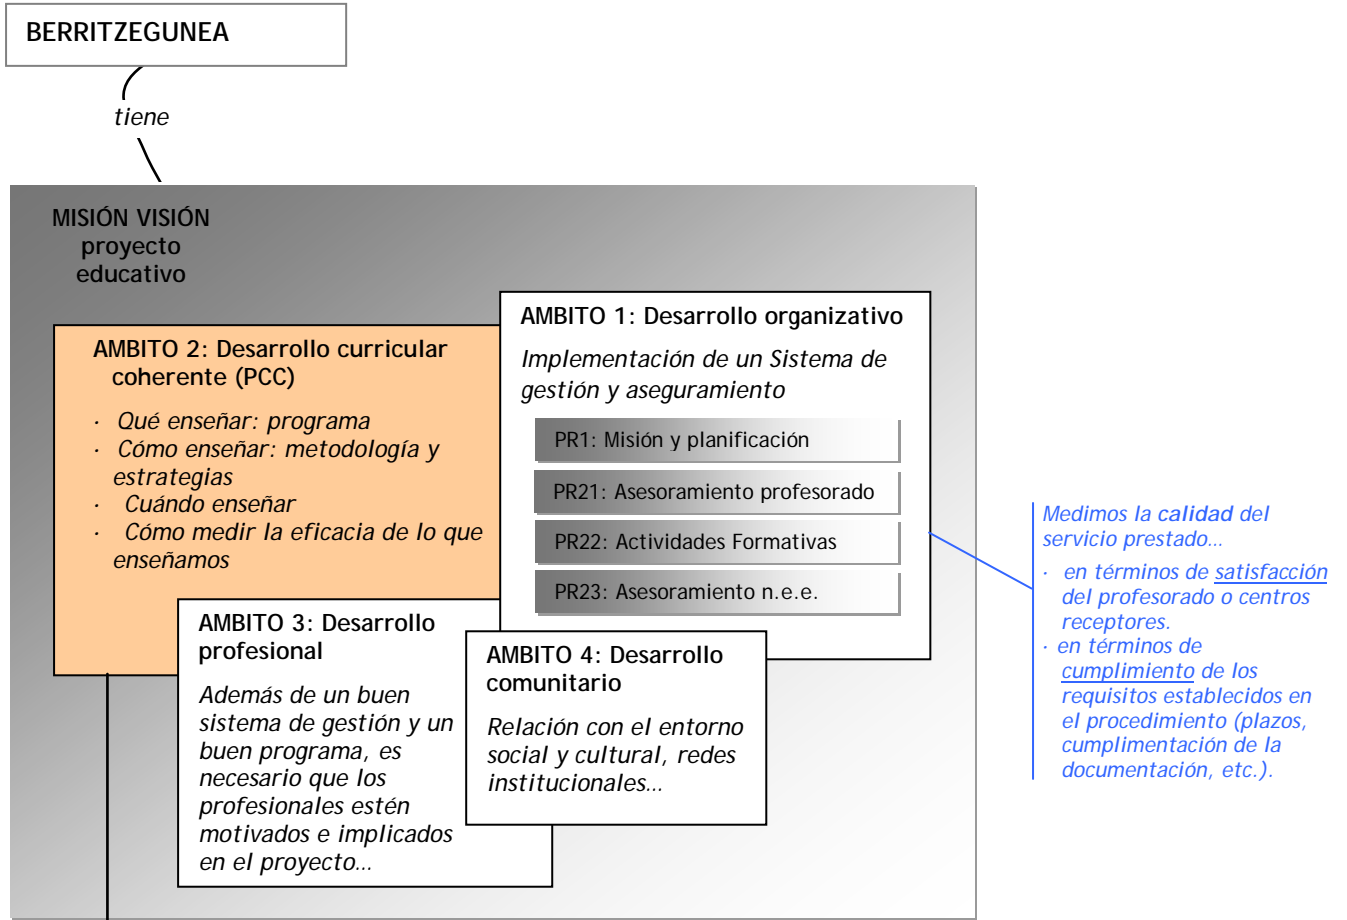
BERRITZEGUNEA

tiene

MISIÓN VISIÓN
proyecto
educativo

AMBITO 2: Desarrollo curricular coherente (PCC)

· Qué enseñar: programa
· Cómo enseñar: metodología y estrategias
· Cuándo enseñar
· Cómo medir la eficacia de lo que enseñamos

AMBITO 1: Desarrollo organizativo

Implementación de un Sistema de gestión y aseguramiento

PR1: Misión y planificación

PR21: Asesoramiento profesorado

PR22: Actividades Formativas

PR23: Asesoramiento n.e.e.

AMBITO 3: Desarrollo profesional

Además de un buen sistema de gestión y un buen programa, es necesario que los profesionales estén motivados e implicados en el proyecto…

AMBITO 4: Desarrollo comunitario

Relación con el entorno social y cultural, redes institucionales…

Medimos la calidad del servicio prestado…

· en términos de satisfacción del profesorado o centros receptores.
· en términos de cumplimiento de los requisitos establecidos en el procedimiento (plazos, cumplimentación de la documentación, etc.).